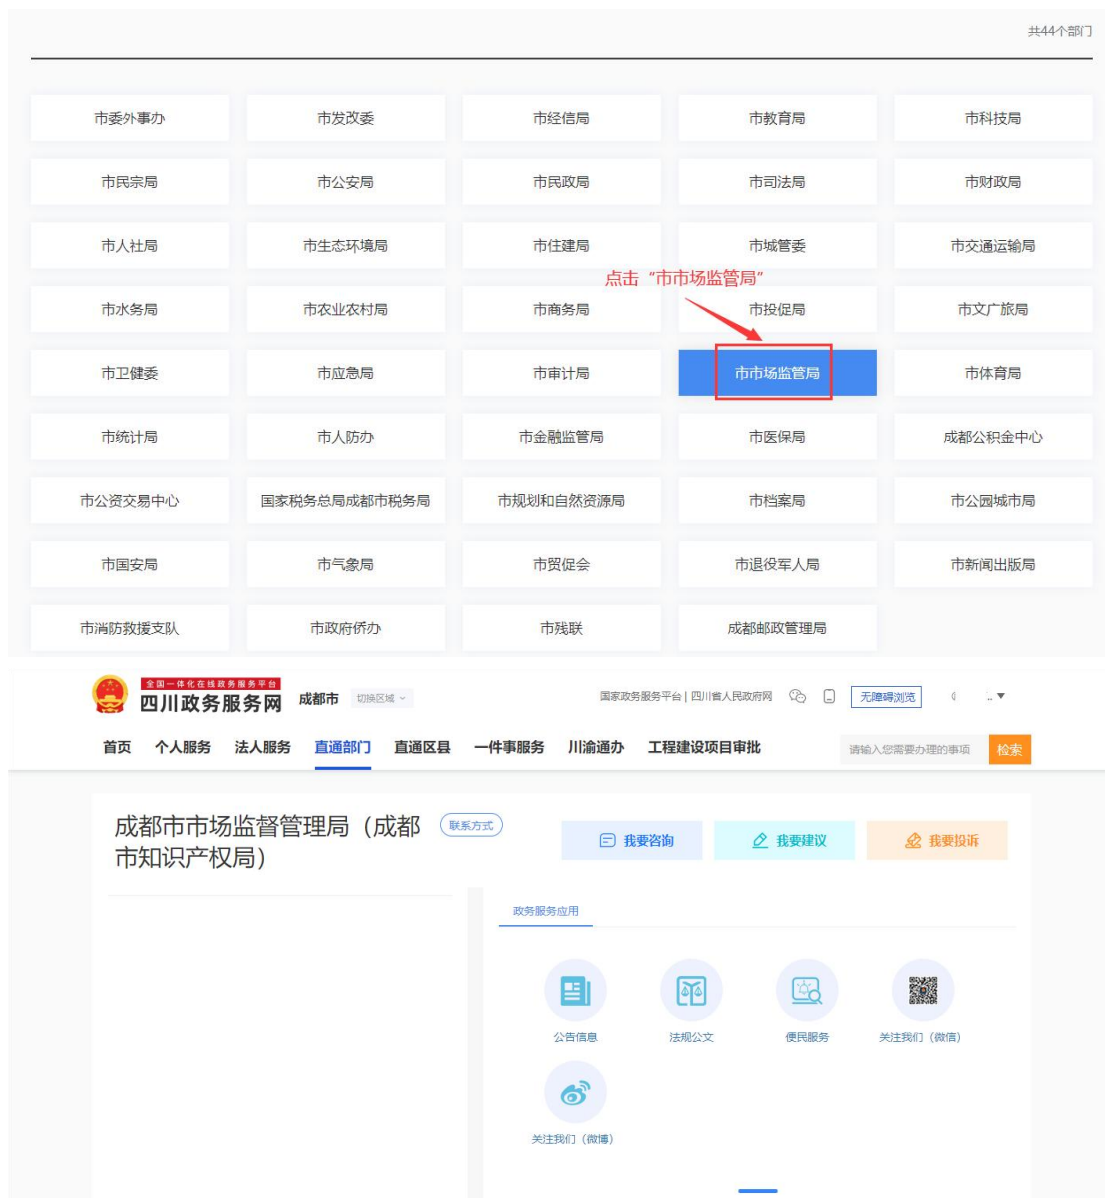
共44个部门

| | | | | |
|---|---|---|---|---|
| 市委外事办 | 市发改委 | 市经信局 | 市教育局 | 市科技局 |
| 市民宗局 | 市公安局 | 市民政局 | 市司法局 | 市财政局 |
| 市人社局 | 市生态环境局 | 市住建局 | 市城管委 | 市交通运输局 |
| 市水务局 | 市农业农村局 | 市商务局 | 市投促局 | 市文广旅局 |
| 市卫健委 | 市应急局 | 市审计局 | 市市场监管局 | 市体育局 |
| 市统计局 | 市人防办 | 市金融监管局 | 市医保局 | 成都公积金中心 |
| 市公资交易中心 | 国家税务总局成都市税务局 | 市规划和自然资源局 | 市档案局 | 市公园城市局 |
| 市国安局 | 市气象局 | 市贸促会 | 市退役军人局 | 市新闻出版局 |
| 市消防救援支队 | 市政府侨办 | 市残联 | 成都邮政管理局 | |

点击“市市场监管局”

全国一体化在线政务服务平台
四川政务服务网 成都市 切换区域

国家政务服务平台 | 四川省人民政府网 无障碍浏览

首页 个人服务 法人服务 直通部门 直通区县 一件事服务 川渝通办 工程建设项目审批

请输入您需要办理的事项 检索

成都市市场监督管理局（成都市知识产权局） 联系方式

我要咨询 我要建议 我要投诉

政务服务应用

公告信息 法规公文 便民服务 关注我们（微信）

关注我们（微博）